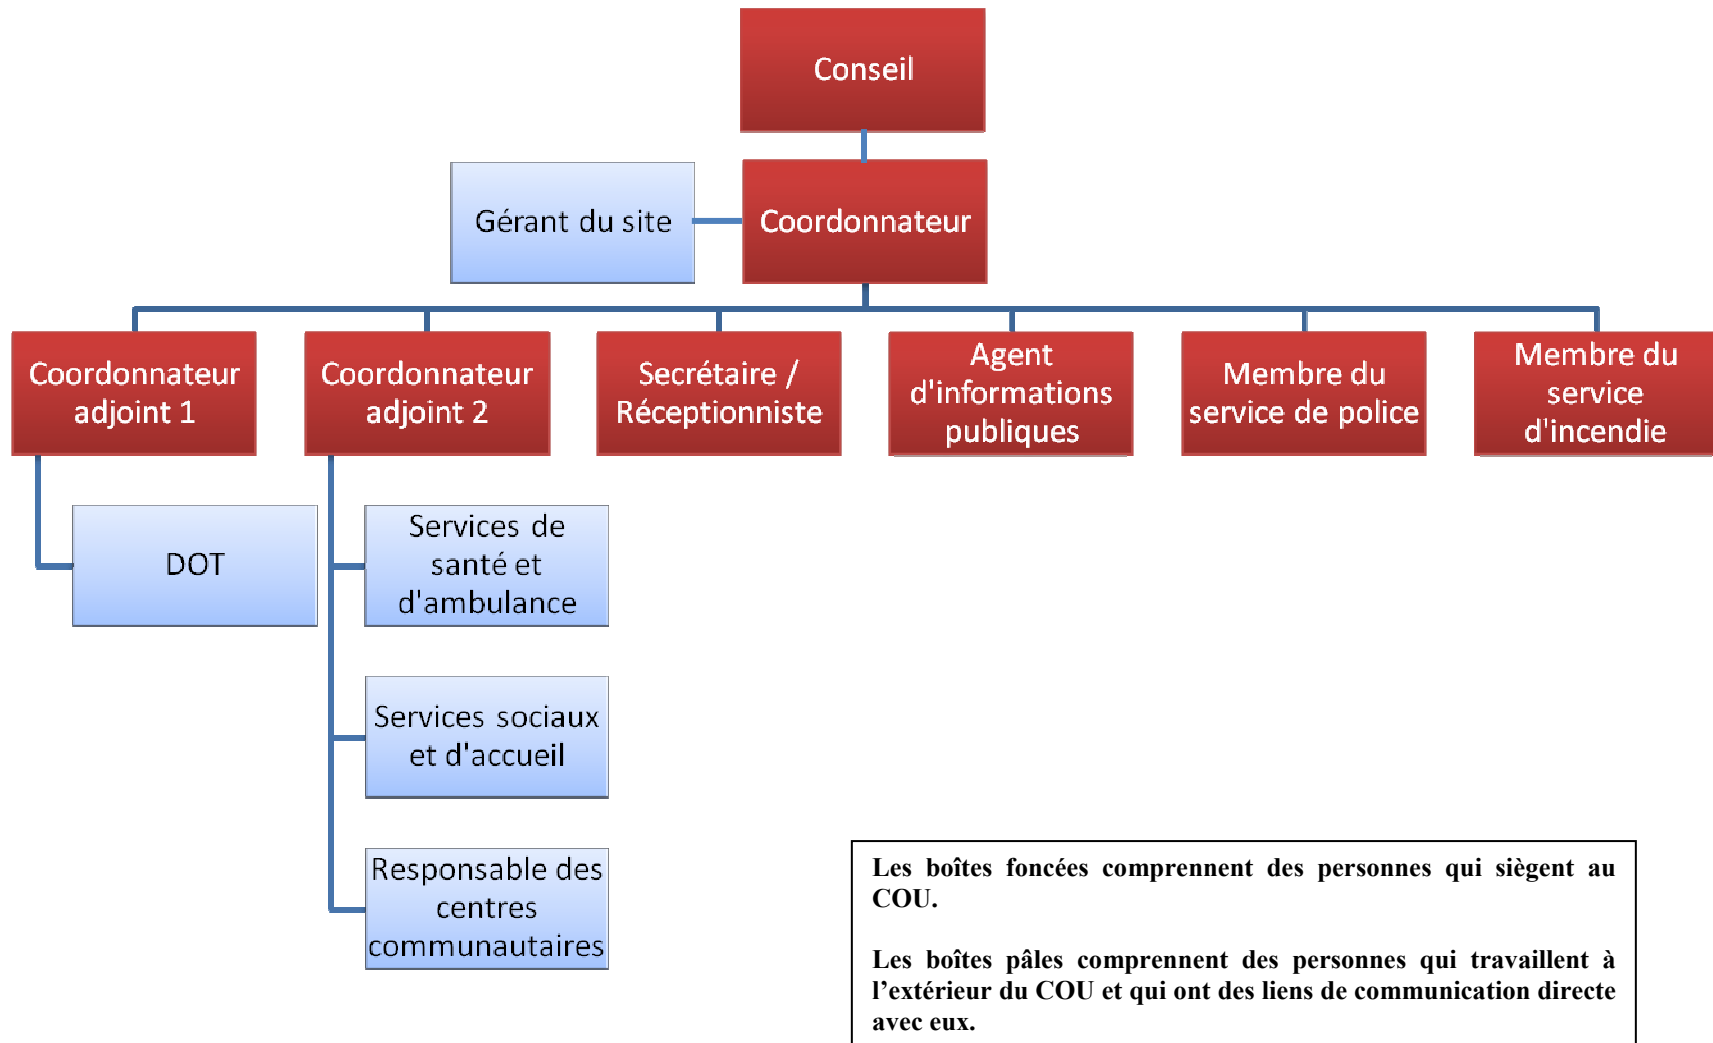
Conseil

Gérant du site

Coordonnateur

Coordonnateur adjoint 1

Coordonnateur adjoint 2

Secrétaire / Réceptionniste

Agent d'informations publiques

Membre du service de police

Membre du service d'incendie

DOT

Services de santé et d'ambulance

Services sociaux et d'accueil

Responsable des centres communautaires

Les boîtes foncées comprennent des personnes qui siègent au COU.

Les boîtes pâles comprennent des personnes qui travaillent à l'extérieur du COU et qui ont des liens de communication directe avec eux.